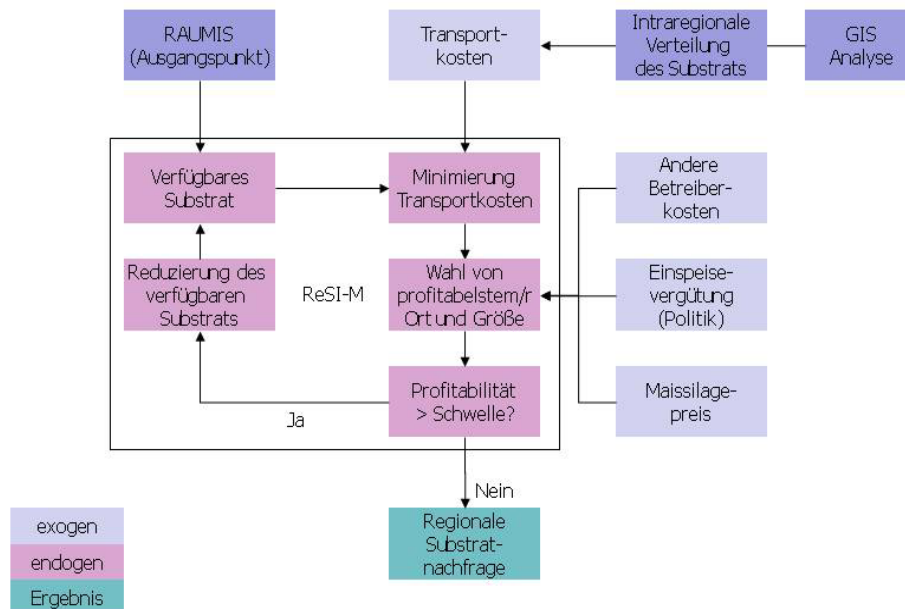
RAUMIS (Ausgangspunkt)

Transportkosten

Intraregionale Verteilung des Substrats

GIS Analyse

Verfügbares Substrat

Minimierung Transportkosten

Andere Betreiberkosten

Reduzierung des verfügbaren Substrats

ReSI-M

Wahl von profitabelstem/r Ort und Größe

Einspeisevergütung (Politik)

Profitabilität > Schwelle?

Maissilagepreis

Ja

Nein

Regionale Substratnachfrage

exogen

endogen

Ergebnis